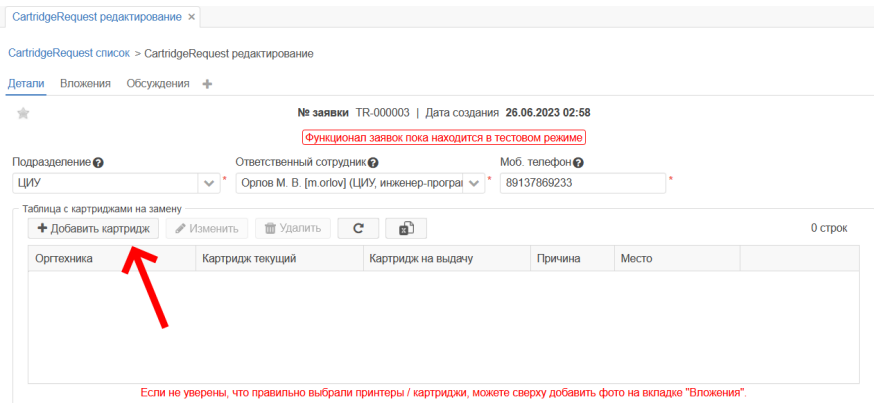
CartridgeRequest редактирование ×

CartridgeRequest список > CartridgeRequest редактирование

Детали Вложения Обсуждения +

№ заявки TR-000003 | Дата создания 26.06.2023 02:58

Функционал заявок пока находится в тестовом режиме

Подразделение ?
ЦИУ *

Ответственный сотрудник ?
Орлов М. В. [m.orlov] (ЦИУ, инженер-програ *

Моб. телефон ?
89137869233 *

Таблица с картриджами на замену

+ Добавить картридж | Изменить | Удалить

0 строк

| Оргтехника | Картридж текущий | Картридж на выдачу | Причина | Место |
|---|---|---|---|---|

Если не уверены, что правильно выбрали принтеры / картриджи, можете сверху добавить фото на вкладке "Вложения".